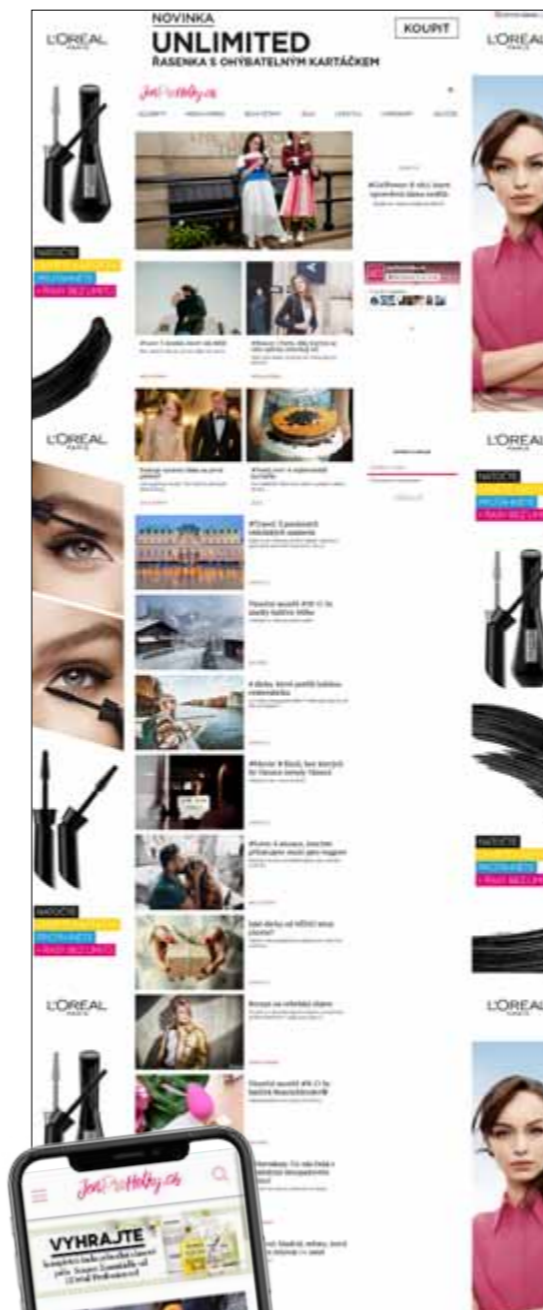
L'ORÉAL
PARIS

NOVINKA
UNLIMITED
ŘASENKA S OHYBATELNÝM KARTÁČKEM

KOUPIT

L'ORÉAL
PARIS

JenProHolky.cz

NATOČTE
PRODLUŽTE
+ RASY BEZ LIMITŮ

L'ORÉAL
PARIS

NATOČTE
PRODLUŽTE
+ RASY BEZ LIMITŮ

L'ORÉAL
PARIS

NATOČTE
PRODLUŽTE
+ RASY BEZ LIMITŮ

L'ORÉAL
PARIS

L'ORÉAL
PARIS

JenProHolky.cz

VYHRAJTE